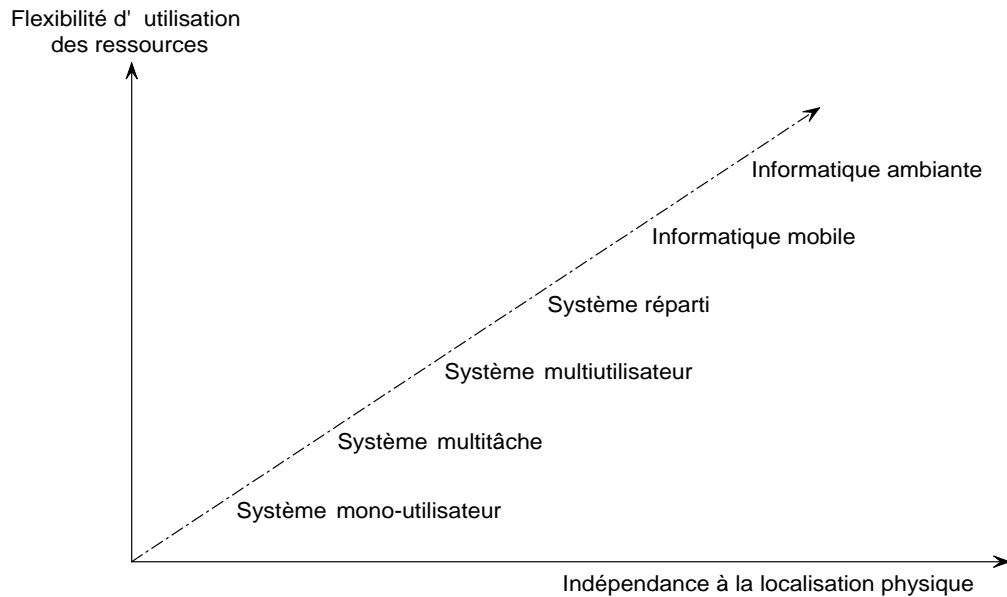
Flexibilité d' utilisation des ressources

Informatique ambiante

Informatique mobile

Système réparti

Système multiutilisateur

Système multitâche

Système mono-utilisateur

Indépendance à la localisation physique